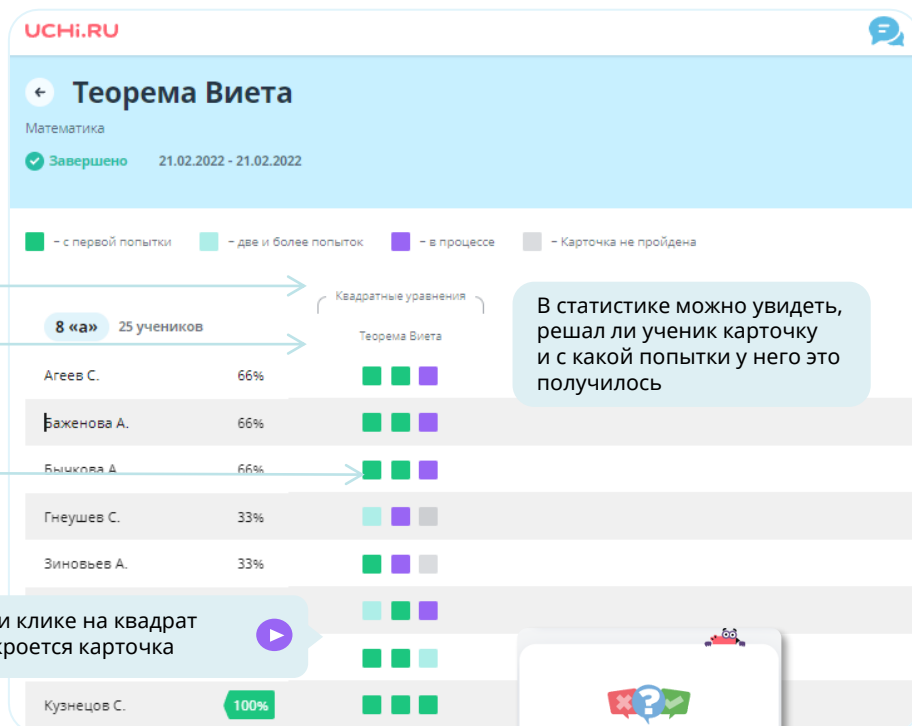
UCHi.RU

Теорема Виета

Математика

Завершено 21.02.2022 - 21.02.2022

– с первой попытки – две и более попыток – в процессе – Карточка не пройдена

Квадратные уравнения

Теорема Виета

8 «а» 25 учеников

В статистике можно увидеть, решал ли ученик карточку и с какой попытки у него это получилось

| | |
|---|---|
| Агеев С. | 66% |
| Баженова А. | 66% |
| Быкова А. | 66% |
| Гнеушев С. | 33% |
| Зиновьев А. | 33% |
| Кузнецов С. | 100% |

и клике на квадрат кроется карточка